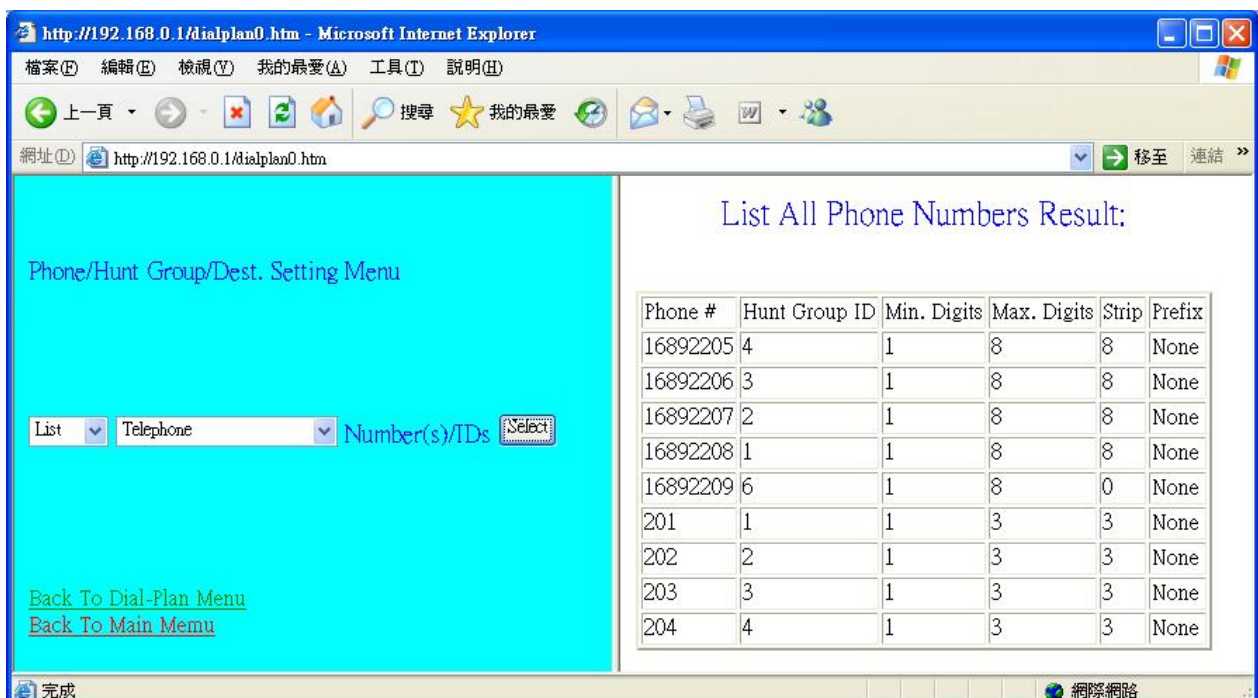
http://192.168.0.1/dialplan0.htm - Microsoft Internet Explorer

檔案(F) 編輯(E) 檢視(V) 我的最愛(A) 工具(T) 說明(H)

上一頁 搜尋 我的最愛

網址(D) http://192.168.0.1/dialplan0.htm 移至 連結

Phone/Hunt Group/Dest. Setting Menu

List Telephone Number(s)/IDs Select

Back To Dial-Plan Menu
Back To Main Memu

List All Phone Numbers Result:

| Phone # | Hunt Group ID | Min. Digits | Max. Digits | Strip | Prefix |
|---|---|---|---|---|---|
| 16892205 | 4 | 1 | 8 | 8 | None |
| 16892206 | 3 | 1 | 8 | 8 | None |
| 16892207 | 2 | 1 | 8 | 8 | None |
| 16892208 | 1 | 1 | 8 | 8 | None |
| 16892209 | 6 | 1 | 8 | 0 | None |
| 201 | 1 | 1 | 3 | 3 | None |
| 202 | 2 | 1 | 3 | 3 | None |
| 203 | 3 | 1 | 3 | 3 | None |
| 204 | 4 | 1 | 3 | 3 | None |

完成 網際網路